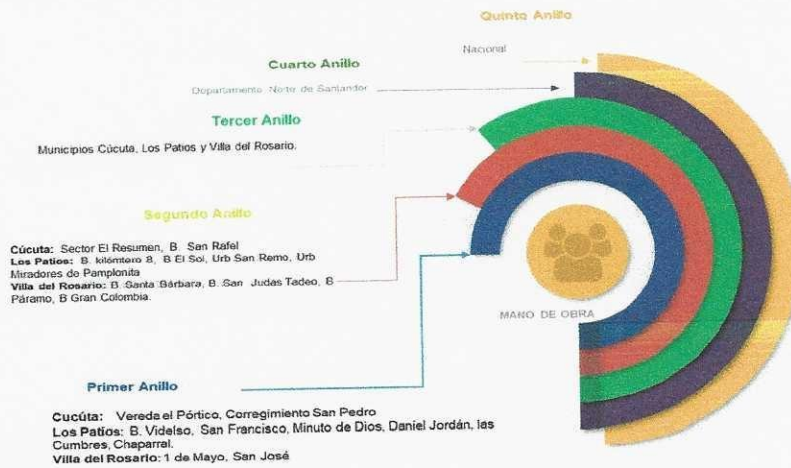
Quinto Anillo

Nacional

Cuarto Anillo

Departamento Norte de Santander

Tercer Anillo

Municipios Cúcuta, Los Patios y Villa del Rosario.

Segundo Anillo

Cúcuta: Sector El Resumen, B. San Rafel
Los Patios: B. kilómtero 8, B El Sol, Urb San Remo, Urb Miradores de Pamplonita
Villa del Rosario: B. Santa Bárbara, B. San Judas Tadeo, B Páramo, B Gran Colombia.

MANO DE OBRA

Primer Anillo

Cucúta: Vereda el Pórtico, Corregimiento San Pedro
Los Patios: B. Videlso, San Francisco, Minuto de Dios, Daniel Jordán, las Cumbres, Chaparral.
Villa del Rosario: 1 de Mayo, San José